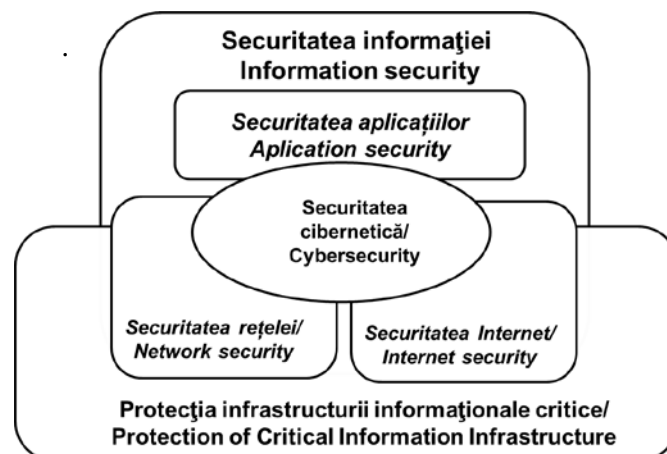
Securitatea informaţiei
Information security

Securitatea aplicațiilor
Aplication security

Securitatea cibernetică/
Cybersecurity

Securitatea rețelei/
Network security

Securitatea Internet/
Internet security

Protecţia infrastructurii informaţionale critice/
Protection of Critical Information Infrastructure